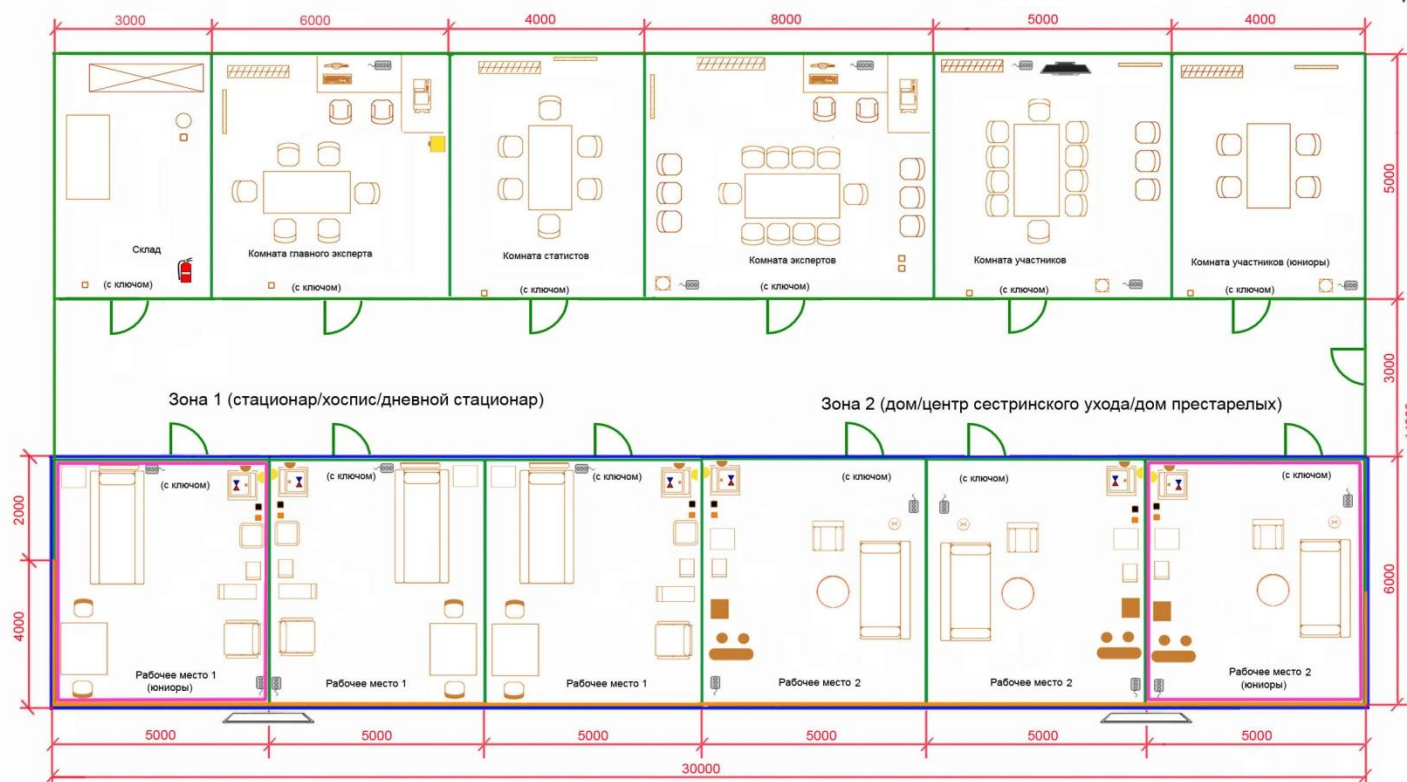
3000 6000 4000 8000 5000 4000

5000

Склад

(с ключом)

Комната главного эксперта

(с ключом)

Комната статистов

(с ключом)

Комната экспертов

(с ключом)

Комната участников

(с ключом)

Комната участников (юниоры)

(с ключом)

3000

Зона 1 (стационар/хоспис/дневной стационар)

Зона 2 (дом/центр сестринского ухода/дом престарелых)

2000

4000

6000

(с ключом)

(с ключом)

(с ключом)

(с ключом)

(с ключом)

(с ключом)

Рабочее место 1 (юниоры)

Рабочее место 1

Рабочее место 1

Рабочее место 2

Рабочее место 2

Рабочее место 2 (юниоры)

5000 5000 5000 5000 5000 5000

30000